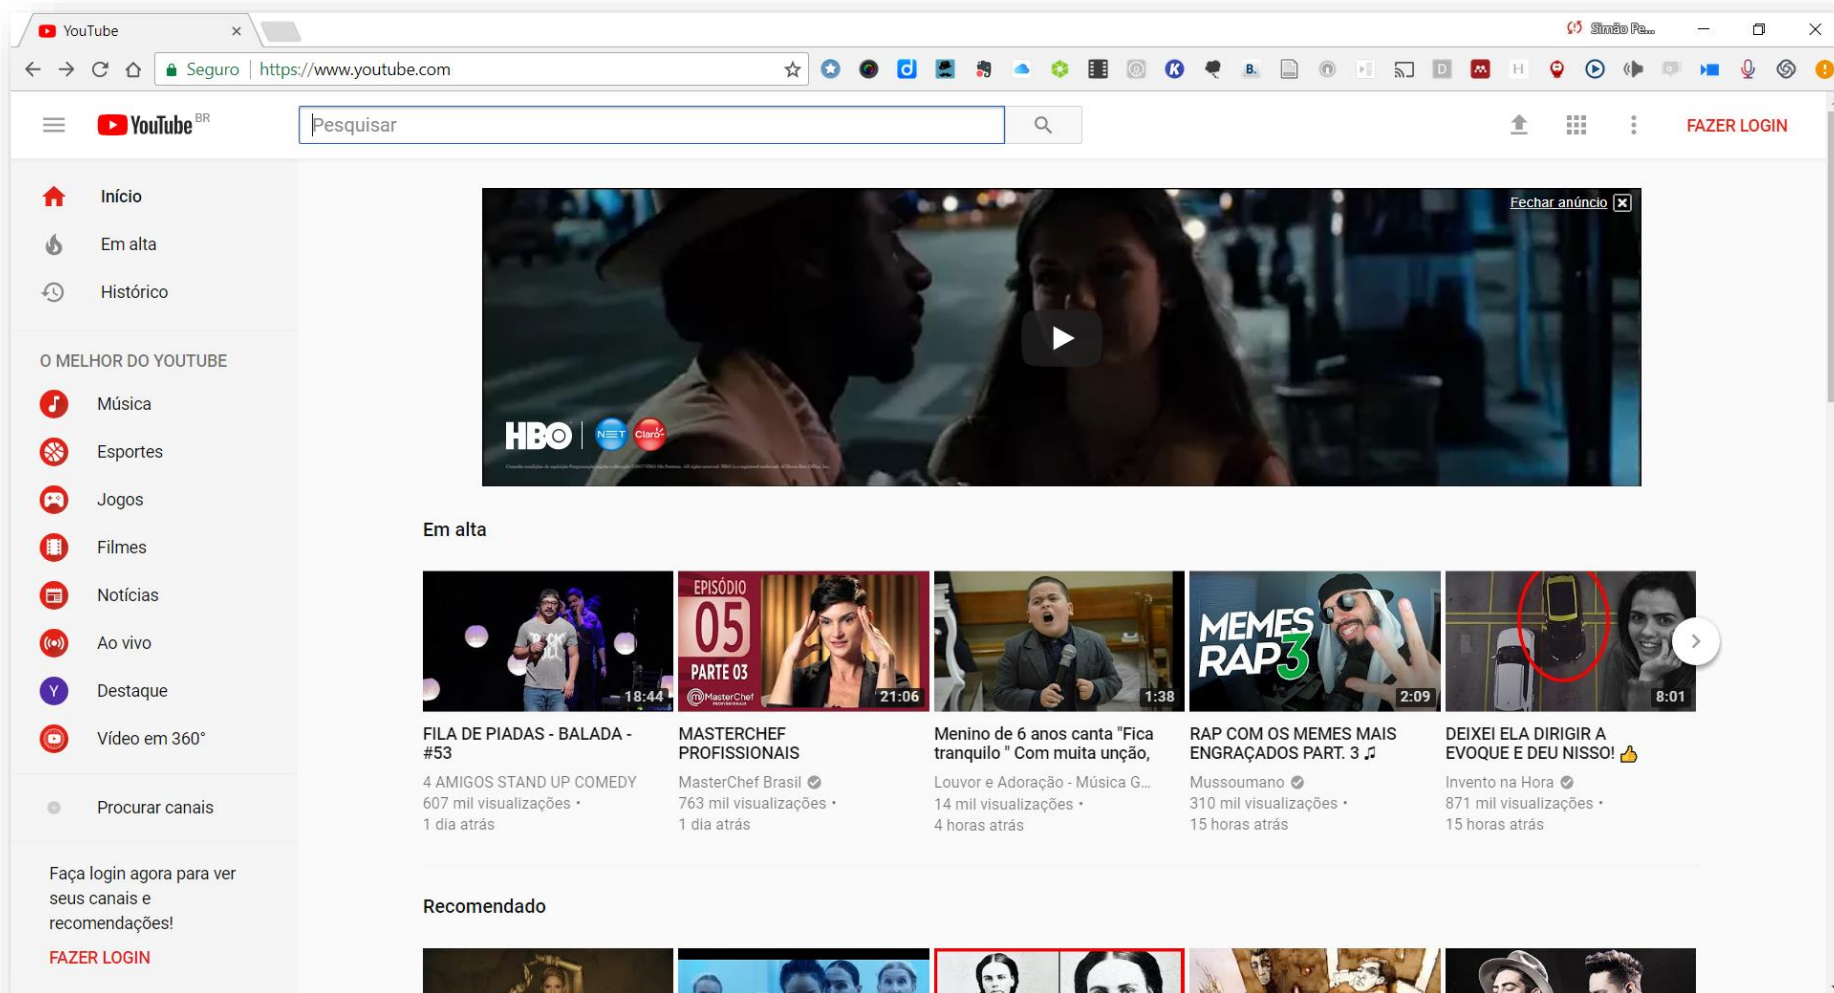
YouTube

Simão Pe...

Seguro | https://www.youtube.com

YouTube BR

Pesquisar

FAZER LOGIN

Início

Em alta

Histórico

O MELHOR DO YOUTUBE

Música

Esportes

Jogos

Filmes

Notícias

Ao vivo

Destaque

Vídeo em 360°

Procurar canais

Faça login agora para ver seus canais e recomendações!

FAZER LOGIN

Fechar anúncio

HBO | NET Claro

Em alta

18:44
FILA DE PIADAS - BALADA - #53
4 AMIGOS STAND UP COMEDY
607 mil visualizações •
1 dia atrás

EPISÓDIO 05 PARTE 03 MasterChef
21:06
MASTERCHEF PROFISSIONAIS
MasterChef Brasil
763 mil visualizações •
1 dia atrás

1:38
Menino de 6 anos canta "Fica tranquilo " Com muita unção,
Louvor e Adoração - Música G...
14 mil visualizações •
4 horas atrás

MEMES RAP 3
2:09
RAP COM OS MEMES MAIS ENGRAÇADOS PART. 3 ♫
Mussoumano
310 mil visualizações •
15 horas atrás

8:01
DEIXEI ELA DIRIGIR A EVOQUE E DEU NISSO! 👍
Invento na Hora
871 mil visualizações •
15 horas atrás

Recomendado